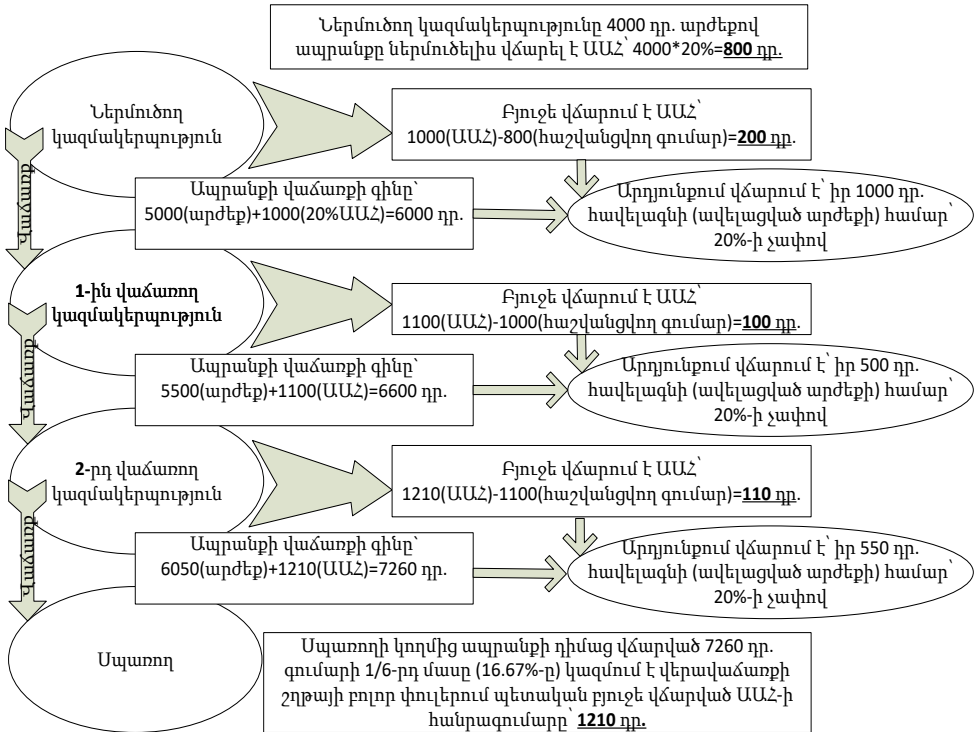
Ներմուծող կազմակերպությունը 4000 դր. արժեքով ապրանքը ներմուծելիս վճարել է ԱԱՀ՝ 4000*20%=**800** դր.

Ներմուծող կազմակերպություն

Բյուջե վճարում է ԱԱՀ՝ 1000(ԱԱՀ)-800(հաշվանցվող գումար)=**200** դր.

Վաճառք

Ապրանքի վաճառքի գինը՝ 5000(արժեք)+1000(20%ԱԱՀ)=6000 դր.

Արդյունքում վճարում է՝ իր 1000 դր. հավելագնի (ավելացված արժեքի) համար՝ 20%-ի չափով

**1**-ին վաճառող կազմակերպություն

Բյուջե վճարում է ԱԱՀ՝ 1100(ԱԱՀ)-1000(հաշվանցվող գումար)=**100** դր.

Վաճառք

Ապրանքի վաճառքի գինը՝ 5500(արժեք)+1100(ԱԱՀ)=6600 դր.

Արդյունքում վճարում է՝ իր 500 դր. հավելագնի (ավելացված արժեքի) համար՝ 20%-ի չափով

**2**-րդ վաճառող կազմակերպություն

Բյուջե վճարում է ԱԱՀ՝ 1210(ԱԱՀ)-1100(հաշվանցվող գումար)=**110** դր.

Վաճառք

Ապրանքի վաճառքի գինը՝ 6050(արժեք)+1210(ԱԱՀ)=7260 դր.

Արդյունքում վճարում է՝ իր 550 դր. հավելագնի (ավելացված արժեքի) համար՝ 20%-ի չափով

Վաճառք

Սպառող

Սպառողի կողմից ապրանքի դիմաց վճարված 7260 դր. գումարի 1/6-րդ մասը (16.67%-ը) կազմում է վերավաճառքի շղթայի բոլոր փուլերում պետական բյուջե վճարված ԱԱՀ-ի հանրագումարը՝ **1210** դր.